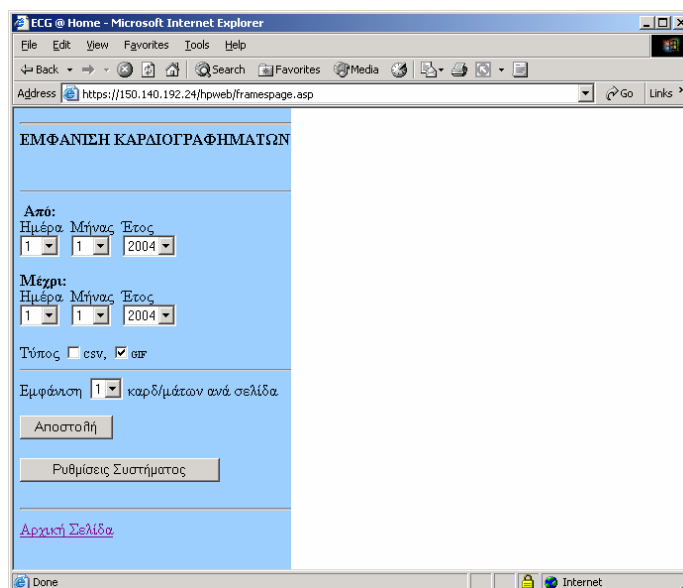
ECG @ Home - Microsoft Internet Explorer

File Edit View Favorites Tools Help

Back Search Favorites Media

Address https://150.140.192.24/hpweb/framespage.asp Go Links

ΕΜΦΑΝΙΣΗ ΚΑΡΔΙΟΓΡΑΦΗΜΑΤΩΝ

Από:
Ημέρα Μήνας Έτος
1 1 2004

Μέχρι:
Ημέρα Μήνας Έτος
1 1 2004

Τύπος csv, GIF

Εμφάνιση 1 καρδ/μάτων ανά σελίδα

Αποστολή

Ρυθμίσεις Συστήματος

Αρχική Σελίδα

Done Internet